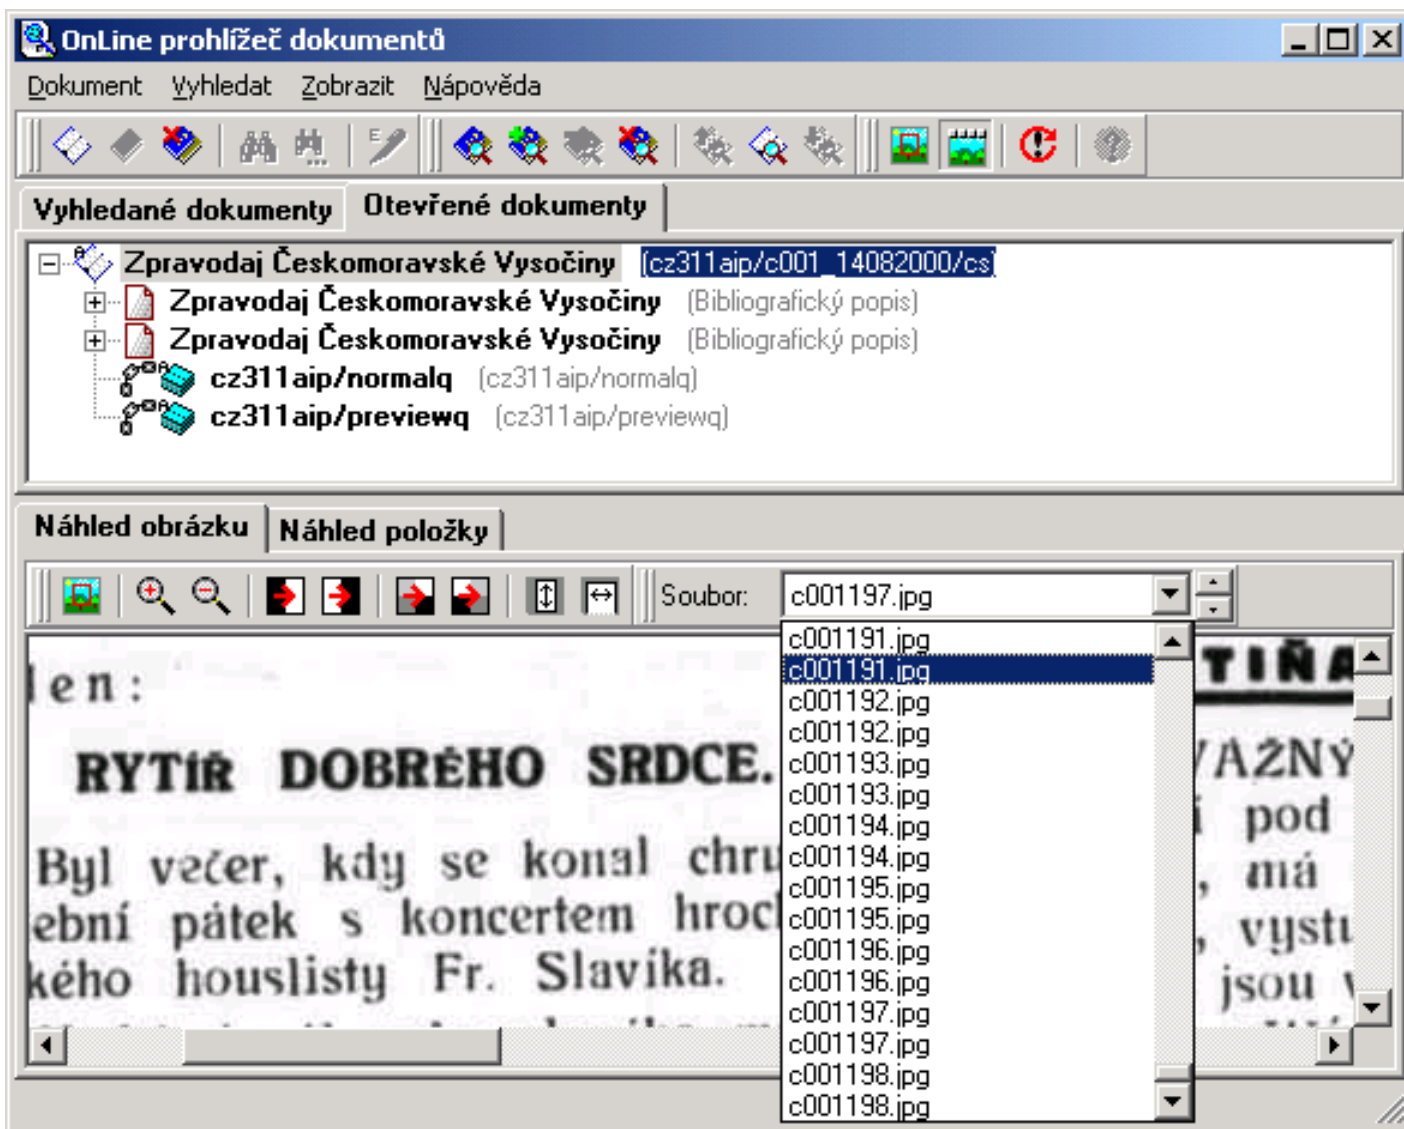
OnLine prohlížeč dokumentů

Dokument Vyhledat Zobrazit Nápověda

Vyhledané dokumenty | Otevřené dokumenty

Zpravodaj Českomoravské Vysočiny [cz311aip/c001_14082000/cs]
Zpravodaj Českomoravské Vysočiny (Bibliografický popis)
Zpravodaj Českomoravské Vysočiny (Bibliografický popis)
cz311aip/normalq (cz311aip/normalq)
cz311aip/previewq (cz311aip/previewq)

Náhled obrázku | Náhled položky

Soubor: c001197.jpg

c001191.jpg
c001191.jpg
c001192.jpg
c001192.jpg
c001193.jpg
c001193.jpg
c001194.jpg
c001194.jpg
c001195.jpg
c001195.jpg
c001196.jpg
c001196.jpg
c001197.jpg
c001197.jpg
c001198.jpg
c001198.jpg

len:

RYTÍŘ DOBRÉHO SRDCE.

Byl večer, kdy se konal chru
ební pátek s koncertem hroc
kého houslisty Fr. Slavíka.

TIŇA
VAŽNÝ
pod
má
vystu
jsou